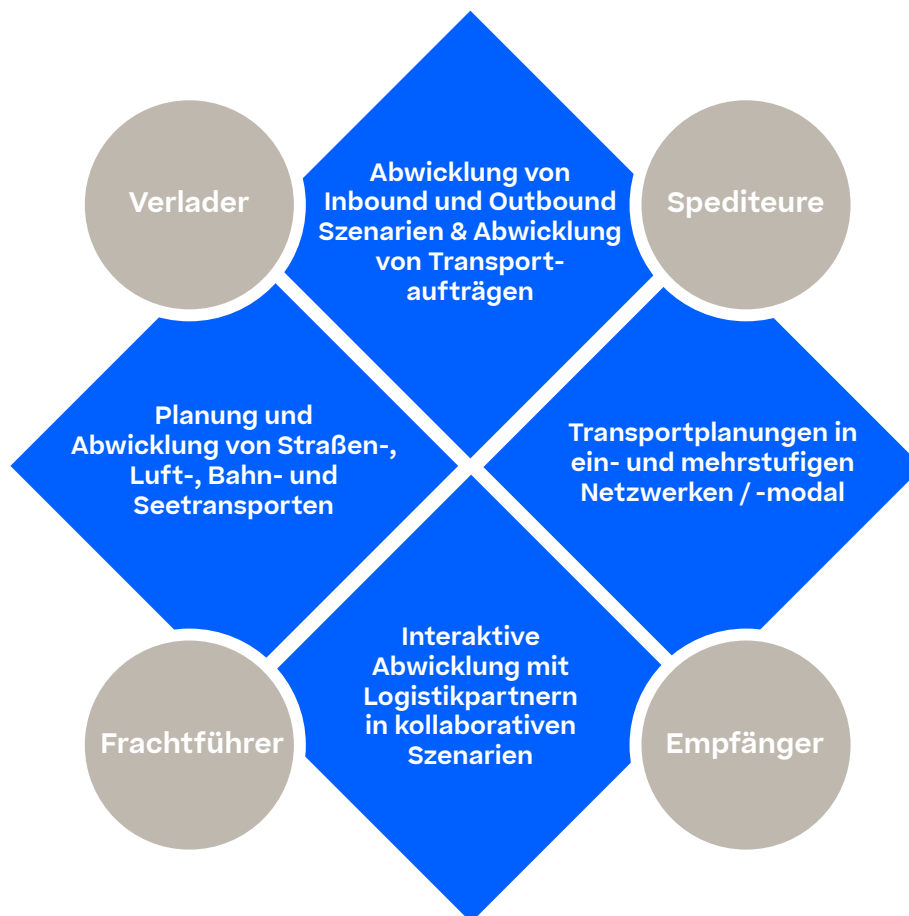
Verlader

Abwicklung von Inbound und Outbound Szenarien & Abwicklung von Transportaufträgen

Spediteure

Planung und Abwicklung von Straßen-, Luft-, Bahn- und Seetransporten

Transportplanungen in ein- und mehrstufigen Netzwerken / -modal

Interaktive Abwicklung mit Logistikpartnern in kollaborativen Szenarien

Frachtführer

Empfänger